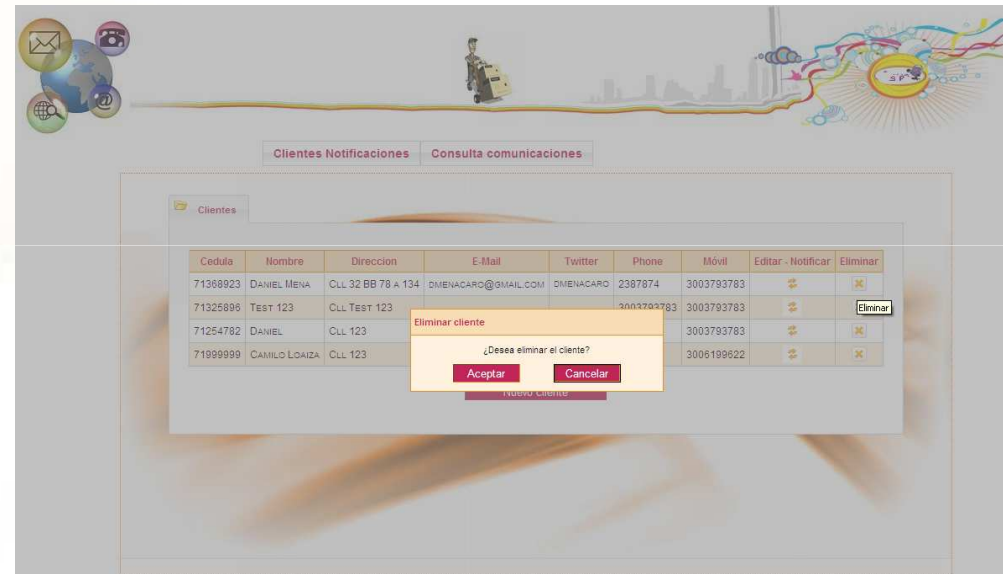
Clientes Notificaciones | Consulta comunicaciones

Clientes

| Cedula | Nombre | Direccion | E-Mail | Twitter | Phone | Móvil | Editar - Notificar | Eliminar |
|---|---|---|---|---|---|---|---|---|
| 71368923 | Daniel Mena | Cll 32 BB 78 a 134 | dmenacaro@gmail.com | dmenacaro | 2387874 | 3003793783 | | |
| 71325896 | Test 123 | Cll Test 123 | | | 3003793783 | 3003793783 | | |
| 71254782 | Daniel | Cll 123 | | | | 3003793783 | | |
| 71999999 | Camilo Loaiza | Cll 123 | | | | 3006199622 | | |

Eliminar

Eliminar cliente

¿Desea eliminar el cliente?

Aceptar | Cancelar

Nuevo Cliente